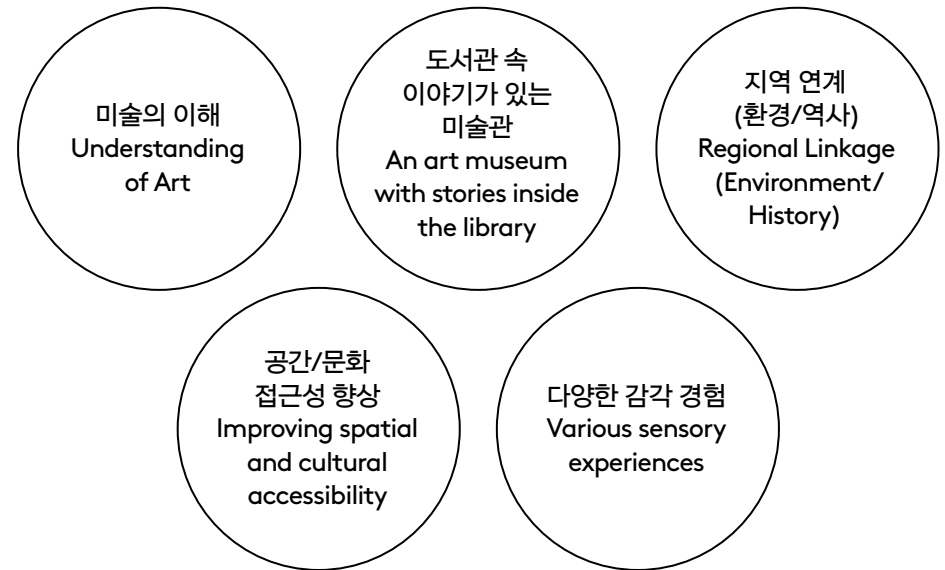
미술의 이해
Understanding of Art

도서관 속 이야기가 있는 미술관
An art museum with stories inside the library

지역 연계 (환경/역사)
Regional Linkage (Environment/History)

공간/문화 접근성 향상
Improving spatial and cultural accessibility

다양한 감각 경험
Various sensory experiences